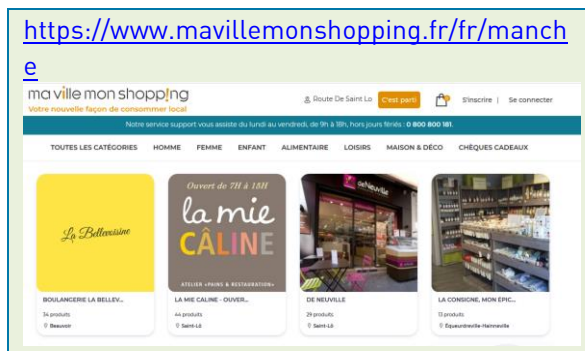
https://www.mavillemonshopping.fr/fr/manche

ma ville mon shopping
Votre nouvelle façon de consommer local

Route De Saint Lo
C'est parti
S'inscrire | Se connecter

Notre service support vous assiste du lundi au vendredi, de 9h à 18h, hors jours fériés : 0 800 800 181.

TOUTES LES CATÉGORIES HOMME FEMME ENFANT ALIMENTAIRE LOISIRS MAISON & DÉCO CHÈQUES CADEAUX

La Bellevoisine

Ouvert de 7H à 18H
la mie CÂLINE
ATELIER «PAINS & RESTAURATION»

de Neuville

BOULANGERIE LA BELLEV...
34 produits
Beauvoir

LA MIE CALINE - OUVER...
44 produits
Saint-Lô

DE NEUVILLE
29 produits
Saint-Lô

LA CONSIGNE, MON EPIC...
13 produits
Équeurdreville-Hainneville